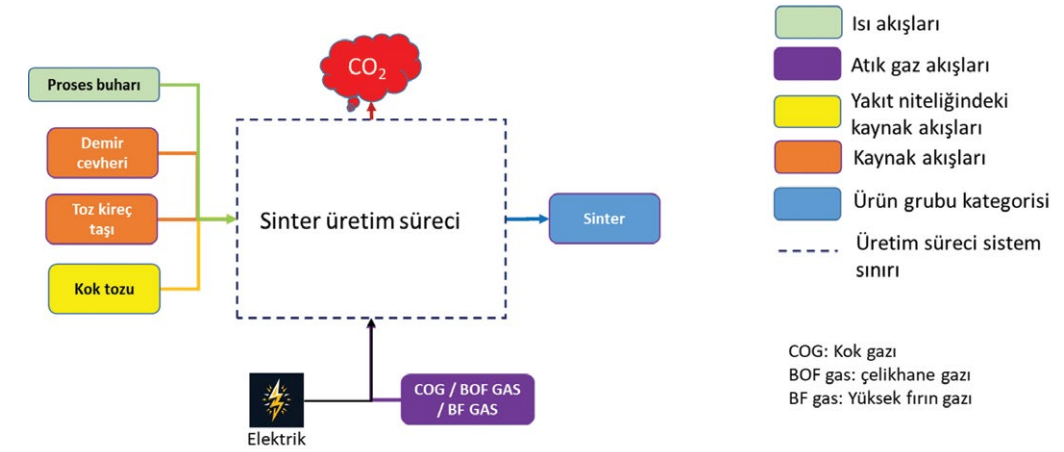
$CO_2$

Proses buharı

Demir cevheri

Toz kireç taşı

Kok tozu

Sinter üretim süreci

Sinter

Elektrik

COG / BOF GAS / BF GAS

Isı akışları

Atık gaz akışları

Yakıt niteliğindeki kaynak akışları

Kaynak akışları

Ürün grubu kategorisi

Üretim süreci sistem sınırı

COG: Kok gazı
BOF gas: çelikhane gazı
BF gas: Yüksek fırın gazı